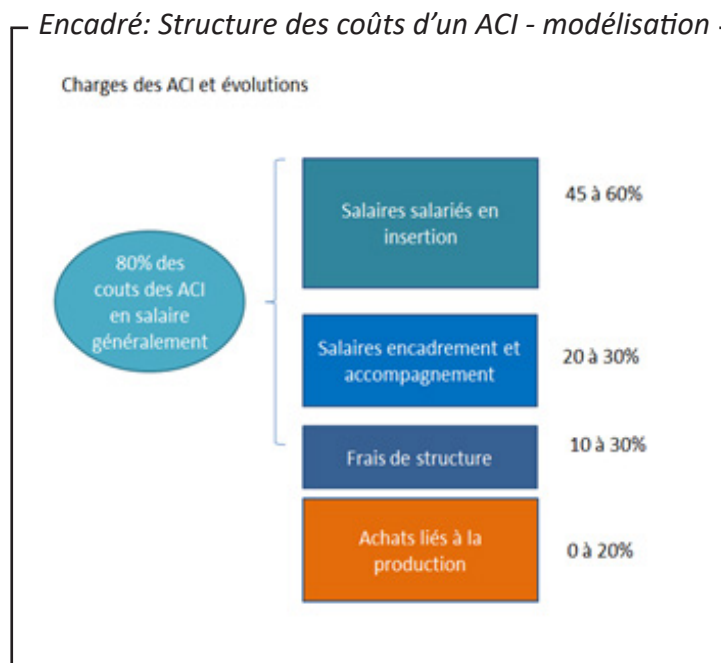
Encadré: Structure des coûts d'un ACI - modélisation -

Charges des ACI et évolutions

80% des couts des ACI en salaire généralement

Salaires salariés en insertion

45 à 60%

Salaires encadrement et accompagnement

20 à 30%

Frais de structure

10 à 30%

Achats liés à la production

0 à 20%